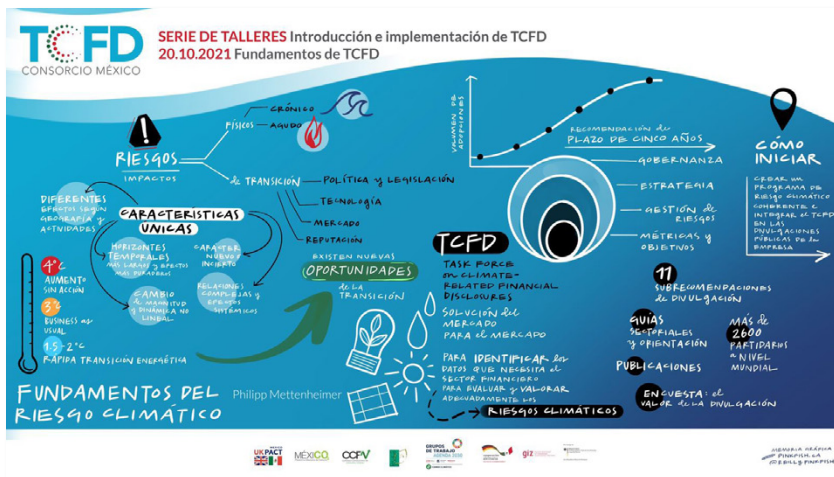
TCFD
CONSORCIO MÉXICO

SERIE DE TALLERES Introducción e implementación de TCFD
20.10.2021 Fundamentos de TCFD

RIESGOS
IMPACTOS

FÍSICOS
CRÓNICO
AGUDO

DE TRANSICIÓN
POLÍTICA Y LEGISLACIÓN
TECNOLOGÍA
MERCADO
REPUTACIÓN

DIFERENTES EFECTOS SEGÚN GEOGRAFÍA Y ACTIVIDADES

CARACTERÍSTICAS ÚNICAS

HORIZONTES TEMPORALES MÁS LARGOS Y EFECTOS MÁS DURADEROS

CARÁCTER NUEVO E INCIERTO

CAMBIO DE MAGNITUD Y DINÁMICA NO LINEAL

RELACIONES COMPLEJAS Y EFECTOS SISTÉMICOS

4°C AUMENTO SIN ACCIÓN

3°C BUSINESS AS USUAL

1.5-2°C RÁPIDA TRANSICIÓN ENERGÉTICA

EXISTEN NUEVAS OPORTUNIDADES DE LA TRANSICIÓN

FUNDAMENTOS DEL RIESGO CLIMÁTICO

Philipp Mettenheimer

VOLUMEN DE ADOPCIONES

RECOMENDACIÓN DE PLAZO DE CINCO AÑOS

GOBERNANZA
ESTRATEGIA
GESTIÓN DE RIESGOS
MÉTRICAS Y OBJETIVOS

TCFD
TASK FORCE ON CLIMATE-RELATED FINANCIAL DISCLOSURES

SOLUCIÓN DEL MERCADO PARA EL MERCADO

PARA IDENTIFICAR LOS DATOS QUE NECESITA EL SECTOR FINANCIERO PARA EVALUAR Y VALORAR ADECUADAMENTE LOS RIESGOS CLIMÁTICOS

CÓMO INICIAR
CREAR UN PROGRAMA DE RIESGO CLIMÁTICO CONFORME E INTEGRAR EL TCFD EN LAS DIVULGACIONES PÚBLICAS DE LA EMPRESA

11 RECOMENDACIONES DE DIVULGACIÓN

GUÍAS SECTORIALES Y ORIENTACIÓN

MÁS DE 2600 PARTIDARIOS A NIVEL MUNDIAL

PUBLICACIONES

ENCUESTA: EL VALOR DE LA DIVULGACIÓN

UK PACT
MÉXICO2
CCFV
GRUPOS DE TRABAJO
giz

MEMORIA GRÁFICA PINKFISH.CA
@KELLY.PINKFISH